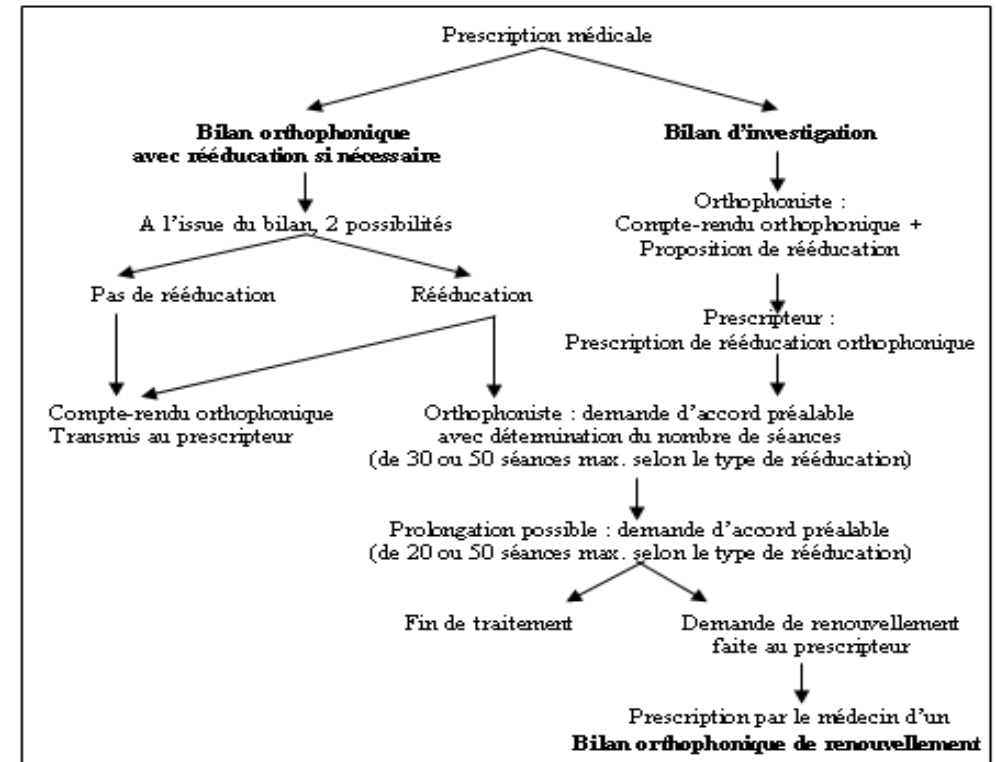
Prescription médicale

**Bilan orthophonique avec rééducation si nécessaire**

A l'issue du bilan, 2 possibilités

Pas de rééducation

Rééducation

Compte-rendu orthophonique
Transmis au prescripteur

**Bilan d'investigation**

Orthophoniste :
Compte-rendu orthophonique +
Proposition de rééducation

Prescripteur :
Prescription de rééducation orthophonique

Orthophoniste : demande d'accord préalable
avec détermination du nombre de séances
(de 30 ou 50 séances max. selon le type de rééducation)

Prolongation possible : demande d'accord préalable
(de 20 ou 50 séances max. selon le type de rééducation)

Fin de traitement

Demande de renouvellement
faite au prescripteur

Prescription par le médecin d'un
**Bilan orthophonique de renouvellement**